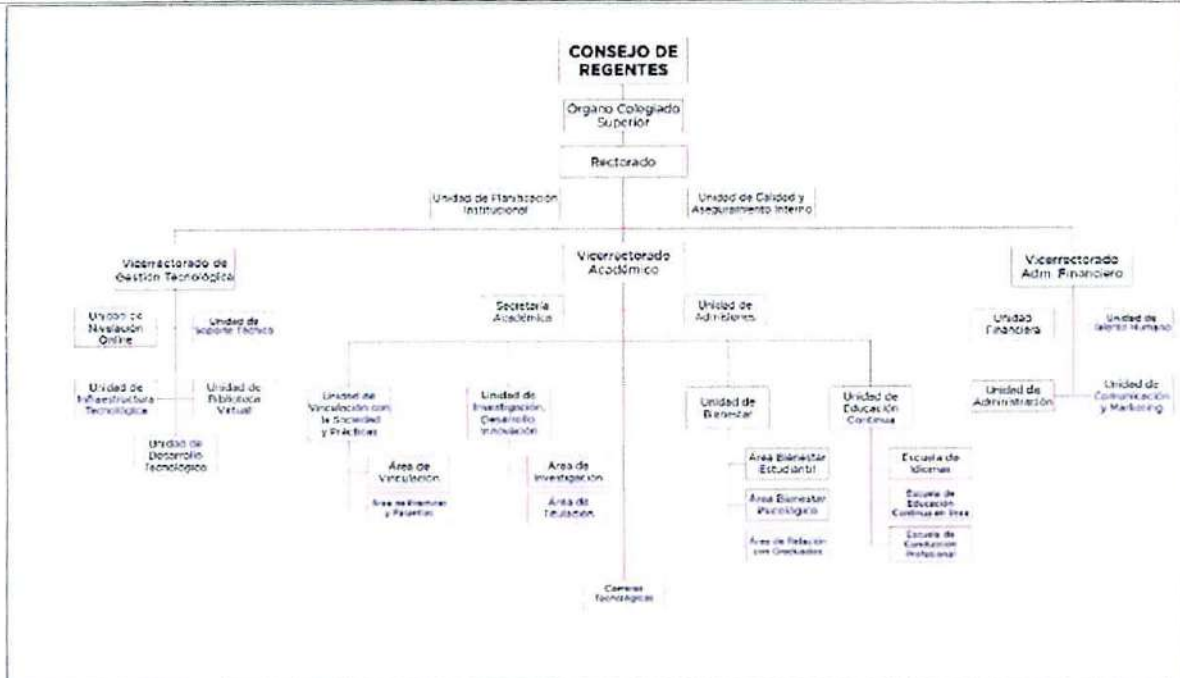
CONSEJO DE REGENTES

Órgano Colegiado Superior

Rectorado

Unidad de Planificación Institucional

Unidad de Calidad y Aseguramiento Interno

Vicerrectorado de Gestión Tecnológica

Vicerrectorado Académico

Vicerrectorado Adm. Financiero

Unidad de Nivelación Online

Unidad de Soporte Técnico

Unidad de Infraestructura Tecnológica

Unidad de Biblioteca Virtual

Unidad de Desarrollo Tecnológico

Secretaría Académica

Unidad de Admisiones

Unidad de Vinculación con la Sociedad y Prácticas

Área de Vinculación

Área de Prácticas y Pasantías

Unidad de Investigación, Desarrollo e Innovación

Área de Investigación

Área de Titulación

Unidad de Bienestar

Área Bienestar Estudiantil

Área Bienestar Psicológico

Área de Relación con Graduados

Unidad de Educación Continua

Escuela de Idiomas

Escuela de Educación Continua en línea

Escuela de Conducción Profesional

Carreras Tecnológicas

Unidad Financiera

Unidad de Talento Humano

Unidad de Administración

Unidad de Comunicación y Marketing